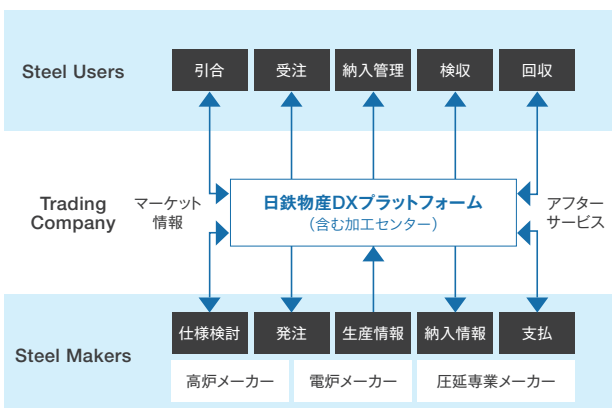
Steel Users

引合

受注

納入管理

検収

回収

Trading Company

マーケット情報

日鉄物産DXプラットフォーム
（含む加工センター）

アフターサービス

Steel Makers

仕様検討

発注

生産情報

納入情報

支払

高炉メーカー

電炉メーカー

圧延専業メーカー